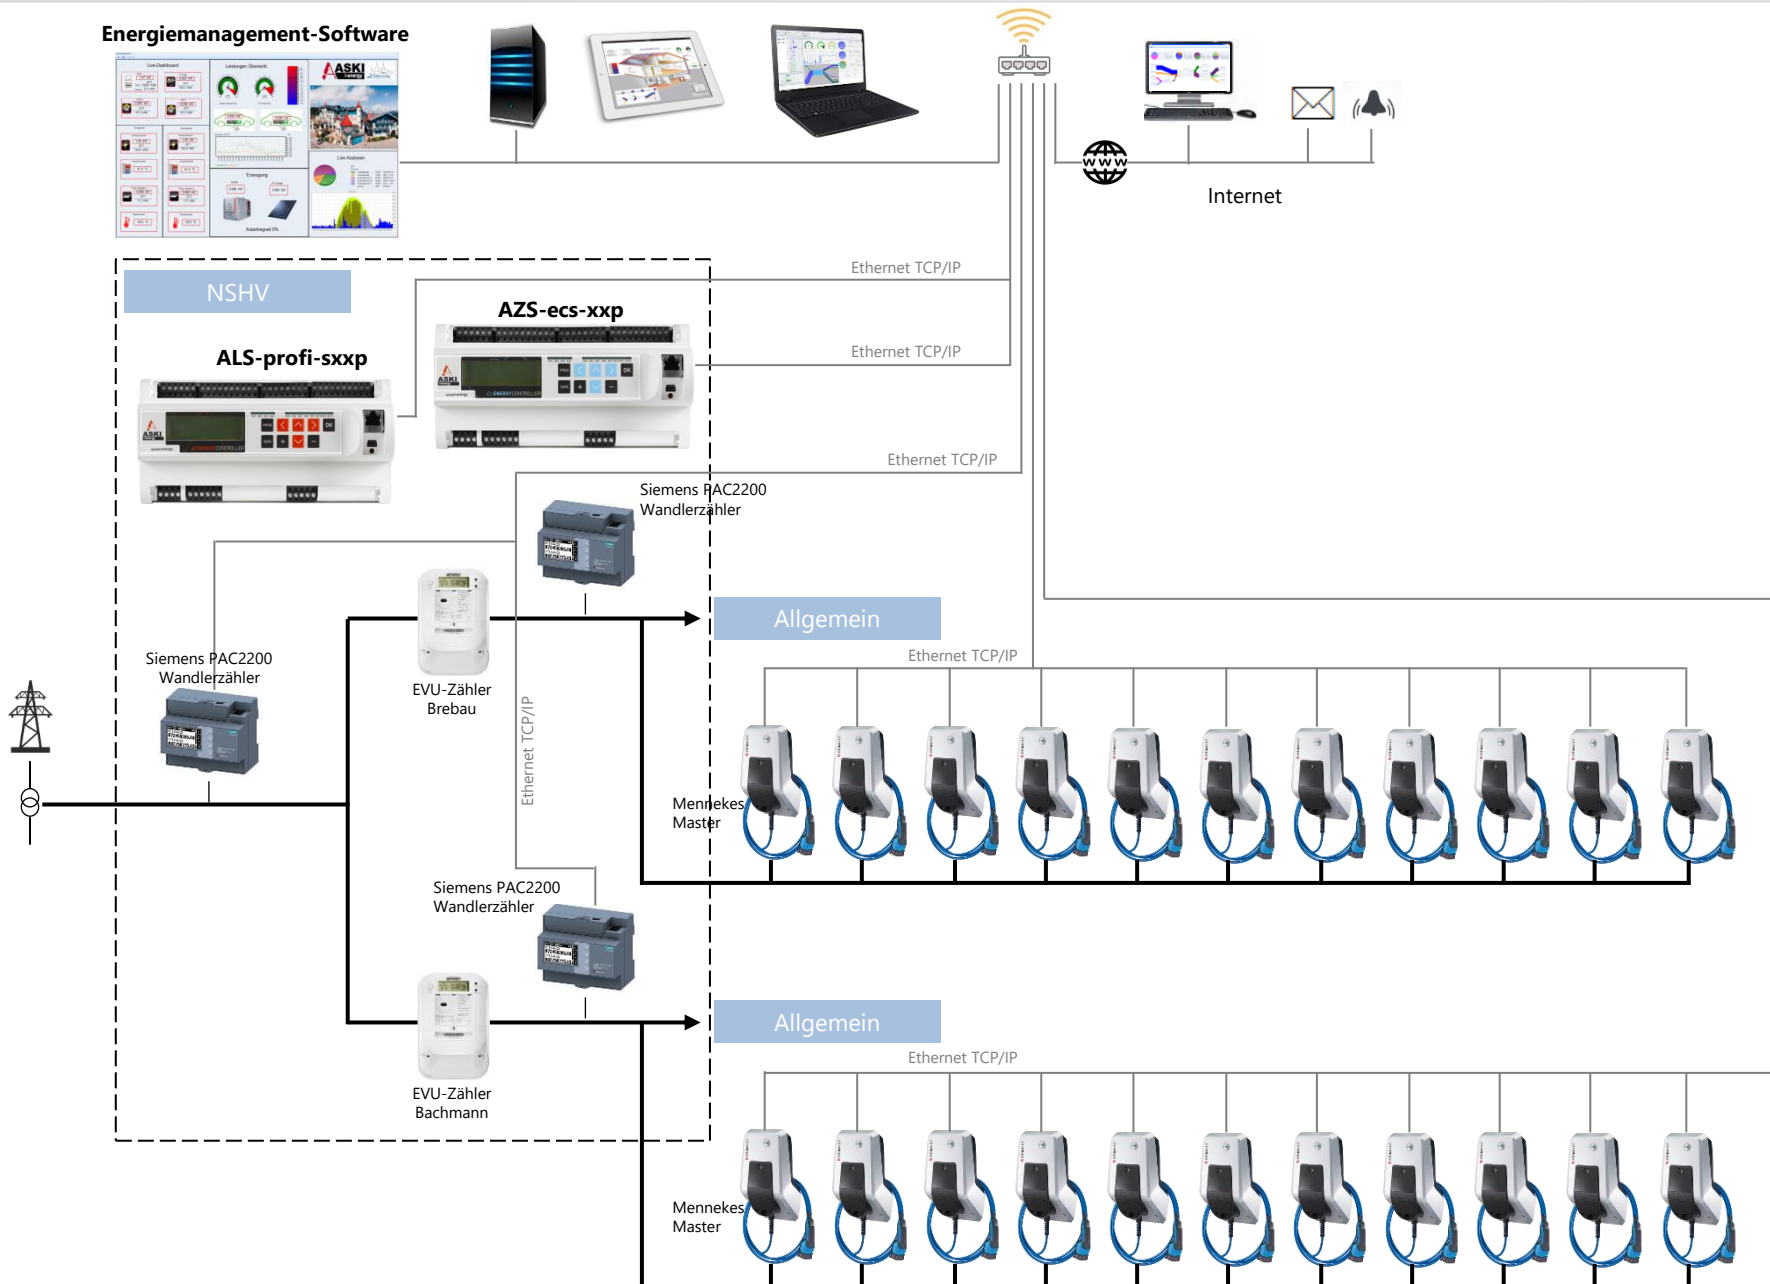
Energiemanagement-Software

Internet

NSHV

Ethernet TCP/IP

AZS-ecs-xxp

ALS-profi-sxxp

Ethernet TCP/IP

Ethernet TCP/IP

Siemens PAC2200
Wandlerzähler

Allgemein

Ethernet TCP/IP

Siemens PAC2200
Wandlerzähler

EVU-Zähler
Brebau

Ethernet TCP/IP

Mennekes
Master

Siemens PAC2200
Wandlerzähler

Allgemein

Ethernet TCP/IP

EVU-Zähler
Bachmann

Mennekes
Master